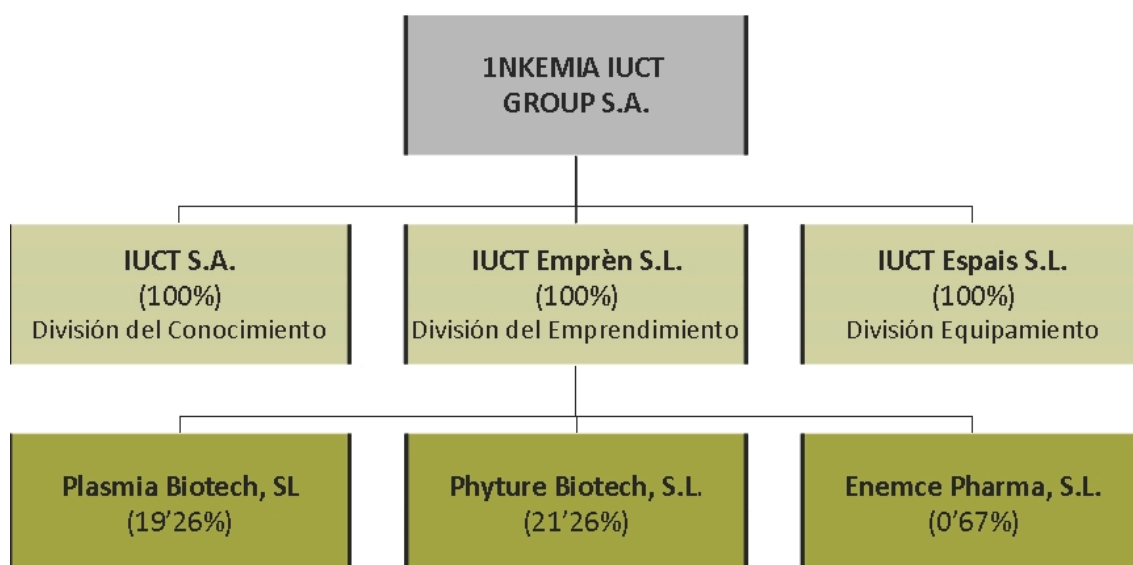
1NKEMIA IUCT GROUP S.A.

IUCT S.A.
(100%)
División del Conocimiento

IUCT Emprèn S.L.
(100%)
División del Emprendimiento

IUCT Espais S.L.
(100%)
División Equipamiento

Plasmia Biotech, SL
(19'26%)

Phyture Biotech, S.L.
(21'26%)

Enemce Pharma, S.L.
(0'67%)